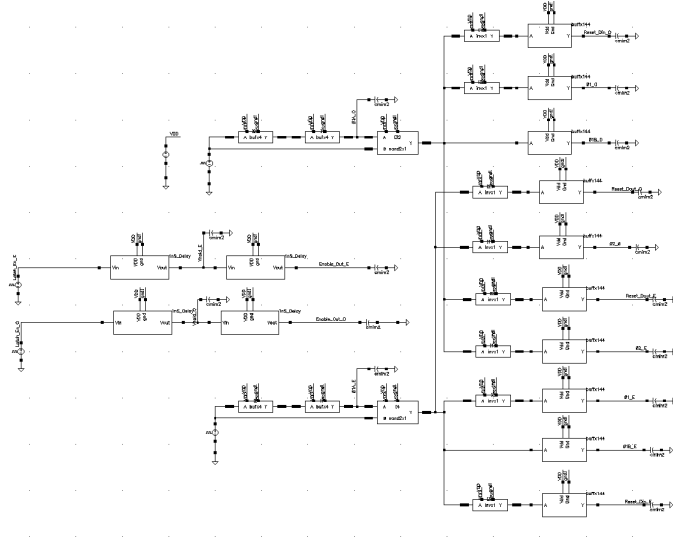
VDD

A buf4 Y

A buf4 Y

A nand2x1 Y

B

Vin Vout

Vin Vout

Vin Vout

Vin Vout

M5_Delay

M5_Delay

M5_Delay

M5_Delay

Enable_Out_C

Enable_Out_D

A buf4 Y

A buf4 Y

A nand2x1 Y

B

A inv1 Y

A inv1 Y

A inv1 Y

A inv1 Y

A inv1 Y

A inv1 Y

A inv1 Y

A inv1 Y

suffix144

suffix144

suffix144

suffix144

suffix144

suffix144

suffix144

suffix144

suffix144

suffix144

suffix144

Reset_Oh_D

Φ1_D

ΦRE_D

Reset_Out_D

Φ2_B

Reset_Out_E

Φ2_E

Φ1_E

ΦRE_E

Reset_Oh

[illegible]